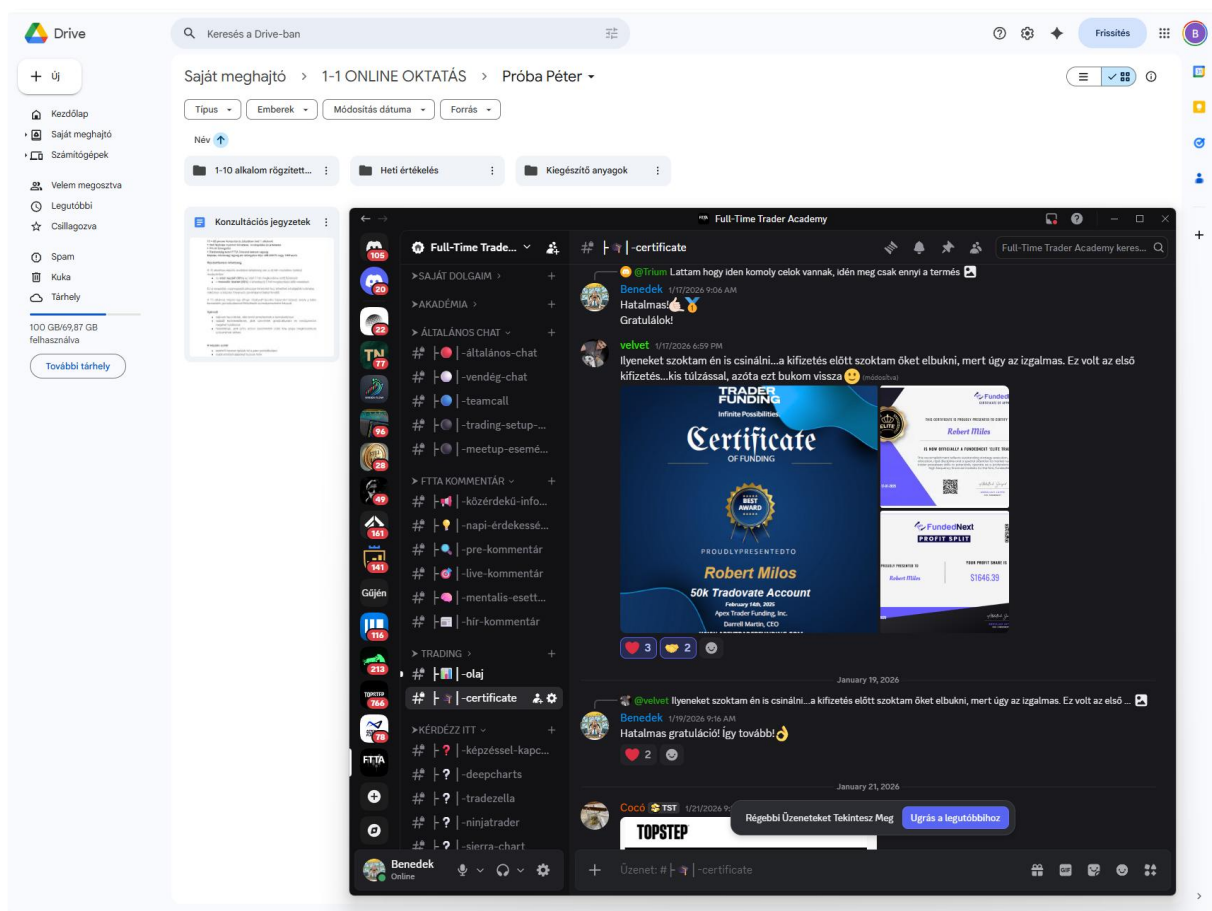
Drive

Keresés a Drive-ban

Frissítés

B

+ Új

Kezdőlap
Saját meghajtó
Számítógépek

Velem megosztva
Legutóbbi
Csillagozva

Spam
Kuka
Tárhely

100 GB/69,87 GB felhasználva

További tárhely

Saját meghajtó > 1-1 ONLINE OKTATÁS > Próba Péter

Típus
Emberek
Módosítás dátuma
Forrás

Név

1-10 alkalom rögzített...
Heti értékelés
Kiegészítő anyagok

Konzultációs jegyzetek

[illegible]

Full-Time Trader Academy

Full-Time Trade...

# ┣ | -certificate

Full-Time Trader Academy keres...

105
20
22
77
96
28
49
161
141
Güjén
116
213
766
78
FTTA

>SAJÁT DOLGAIM >
>AKADÉMIA >
> ÁLTALÁNOS CHAT
# ┣ -általános-chat
# ┣ -vendég-chat
# ┣ -teamcall
# ┣ -trading-setup-...
# ┣ -meetup-esemé...
> FTTA KOMMENTÁR
# ┣ -közérdekű-info...
# ┣ -napi-érdekessé...
# ┣ -pre-kommentár
# ┣ -live-kommentár
# ┣ -mentalis-esett...
# ┣ -hír-kommentár
> TRADING >
# ┣ -olaj
# ┣ | -certificate
>KÉRDÉZZ ITT
# ┣ ? | -képzéssel-kapc...
# ┣ ? | -deepcharts
# ┣ ? | -tradezella
# ┣ ? | -ninjatrader
# ┣ ? | -sierra-chart

Benedek
Online

@Trium Lattam hogy iden komoly celok vannak, idén meg csak ennyi a termés

Benedek 1/17/2026 9:06 AM
Hatalmas!
Gratulálok!

velvet 1/17/2026 6:59 PM
Ilyeneket szoktam én is csinálni...a kifizetés előtt szoktam őket elbukni, mert úgy az izgalmas. Ez volt az első kifizetés...kis túlzással, azóta ezt bukom vissza (módosítva)

TRADER FUNDING
Infinite Possibilities
Certificate
OF FUNDING
BEST AWARD
PROUDLYPRESENTEDTO
Robert Milos
50k Tradovate Account
February 14th, 2025
Apex Trader Funding, Inc.
Darrell Martin, CEO

FundedNext
Robert Miles
FundedNext
PROFIT SPLIT
Robert Miles
$1646.39

3
2

January 19, 2026

@velvet Ilyeneket szoktam én is csinálni...a kifizetés előtt szoktam őket elbukni, mert úgy az izgalmas. Ez volt az első ...

Benedek 1/19/2026 9:16 AM
Hatalmas gratuláció! Így tovább!

2

January 21, 2026

Cocó TST 1/21/2026 9:

TOPSTEP

Régebbi Üzeneteket Tekintesz Meg
Ugrás a legutóbbihoz

Üzenet: # ┣ | -certificate